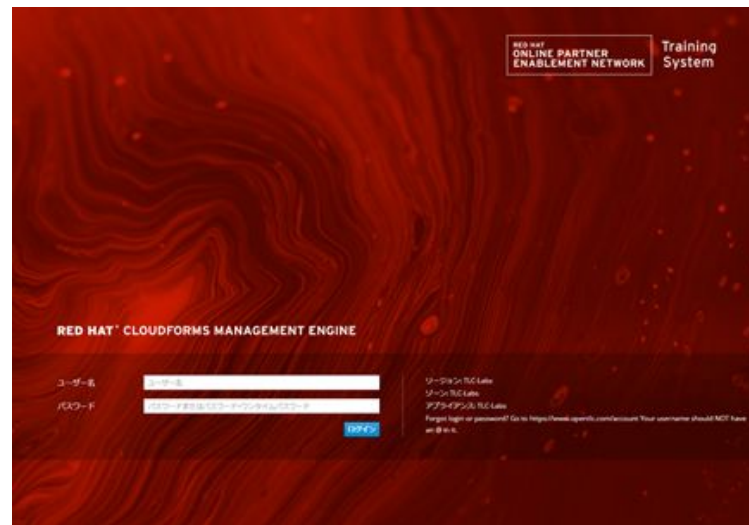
RED HAT
ONLINE PARTNER
ENABLEMENT NETWORK

Training
System

RED HAT® CLOUDFORMS MANAGEMENT ENGINE

ユーザー名
ユーザー名

パスワード
パスワードまたはパスワードワンタイムパスワード

ログイン

リージョン: TLC-Labs
ゾーン: TLC-Labs
アプライアンス: TLC-Labs
Forgot login or password? Go to https://www.opentlc.com/account Your username should NOT have an @ in it.